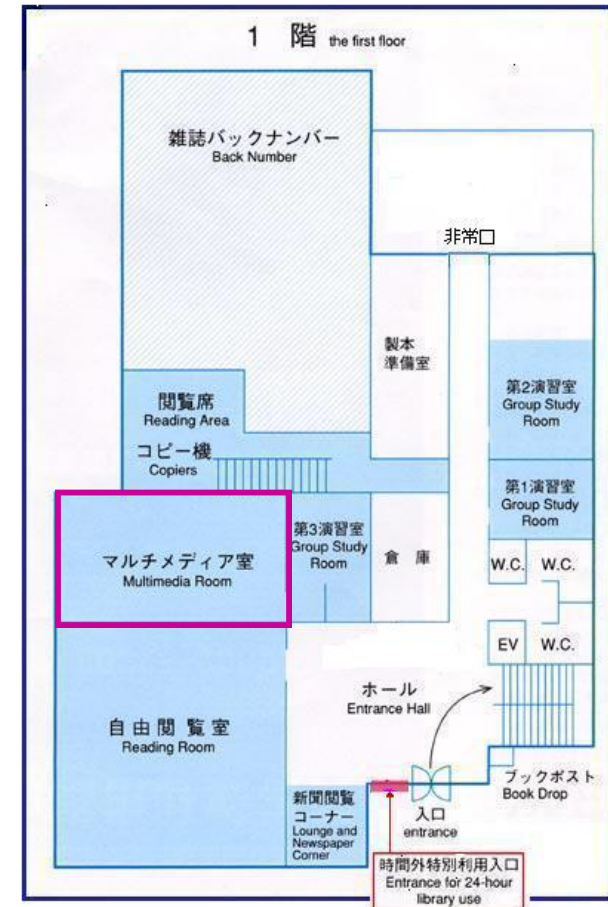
1 階 the first floor

雑誌バックナンバー
Back Number

非常口

製本
準備室

第2演習室
Group Study Room

閲覧席
Reading Area

コピー機
Copiers

第1演習室
Group Study Room

マルチメディア室
Multimedia Room

第3演習室
Group Study Room

倉 庫

W.C.

W.C.

EV

W.C.

ホール
Entrance Hall

自由閲覧室
Reading Room

ブックポスト
Book Drop

新聞閲覧コーナー
Lounge and Newspaper Corner

入口
entrance

時間外特別利用入口
Entrance for 24-hour library use